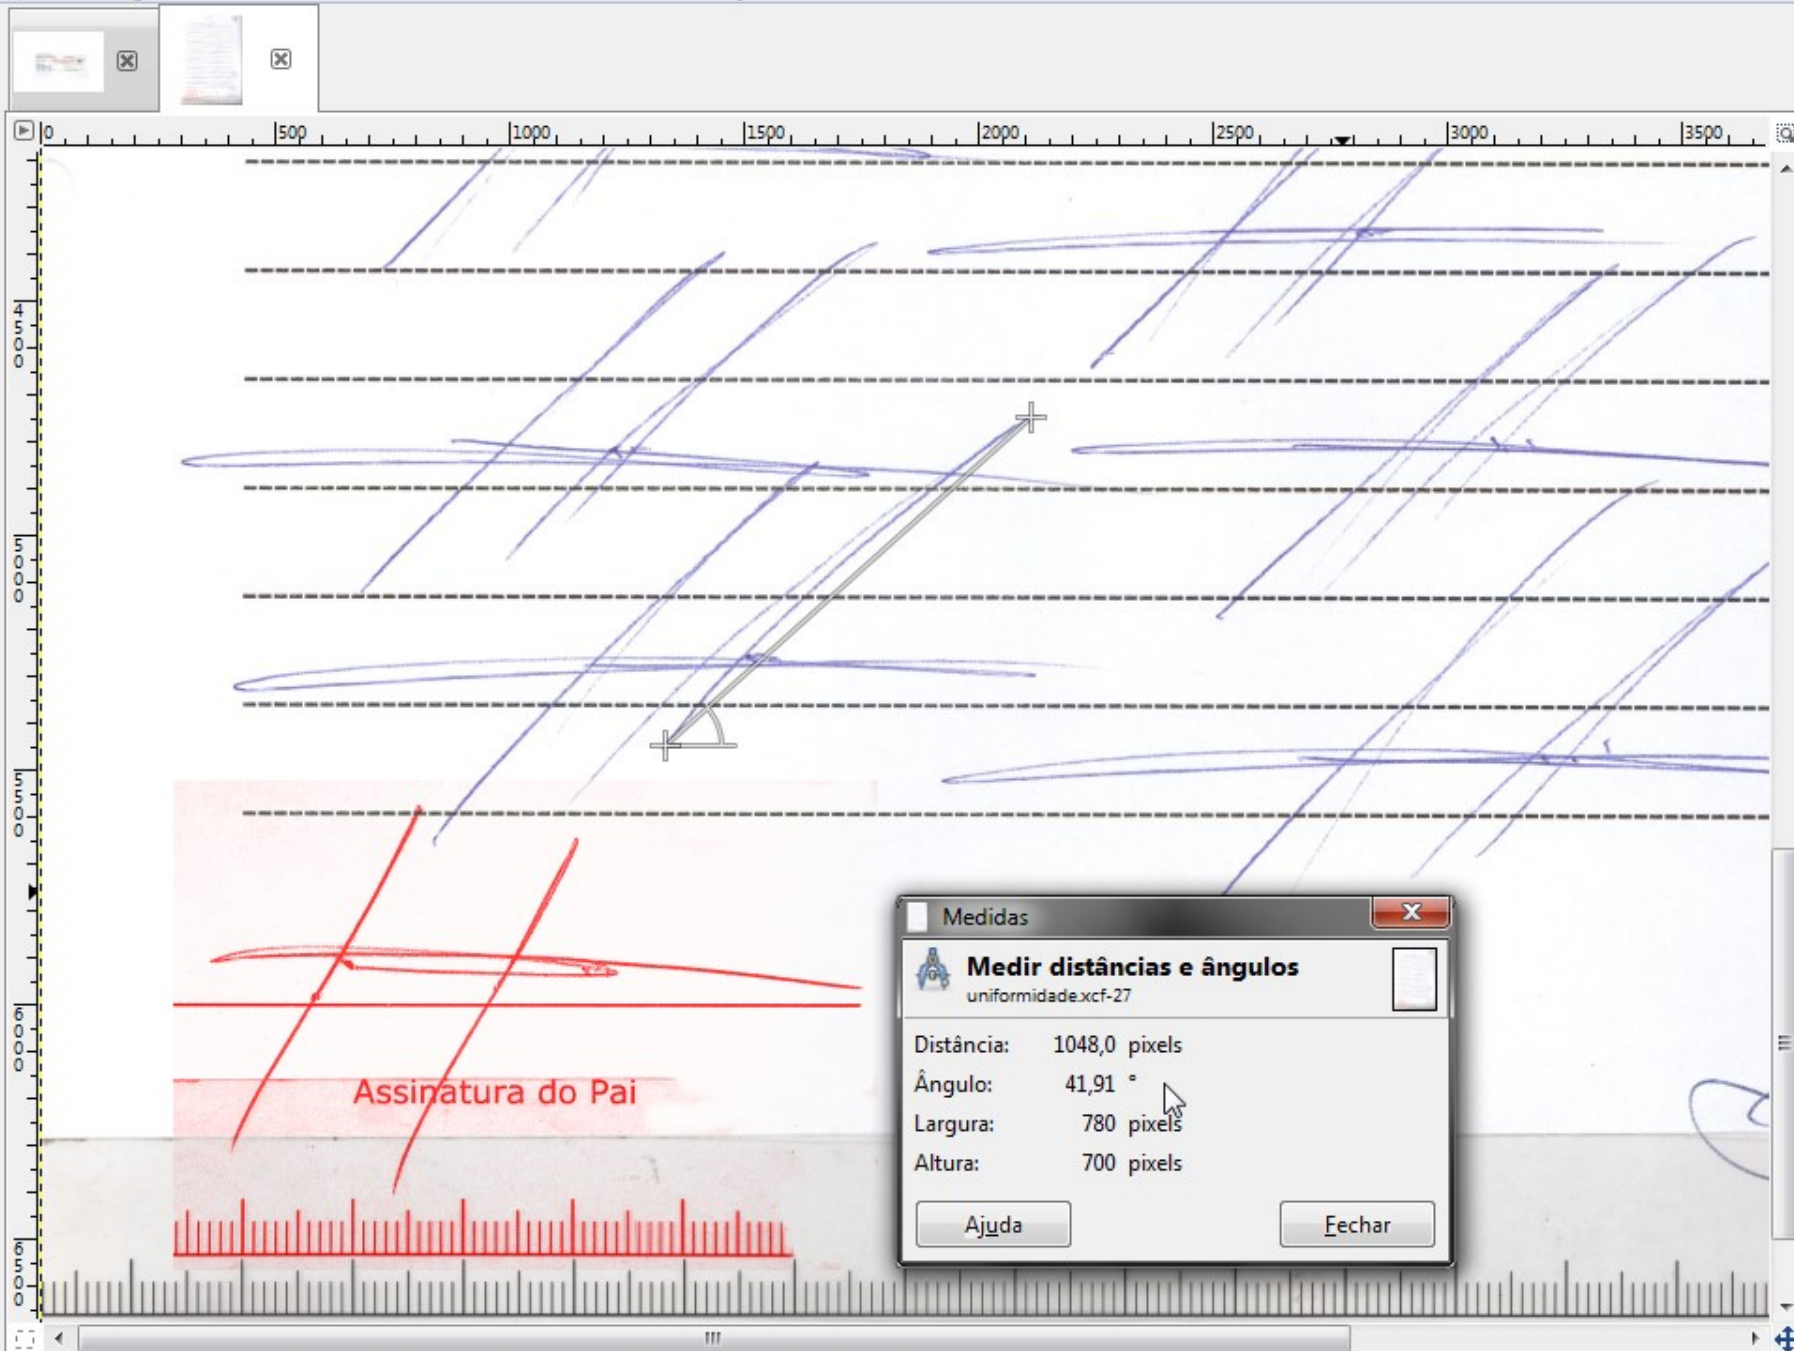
0 500 1000 1500 2000 2500 3000 3500

4500

5000

5500

6000

6500

Assinatura do Pai

Medidas

Medir distâncias e ângulos
uniformidade.xcf-27

Distância: 1048,0 pixels
Ângulo: 41,91 °
Largura: 780 pixels
Altura: 700 pixels

Ajuda

Fechar